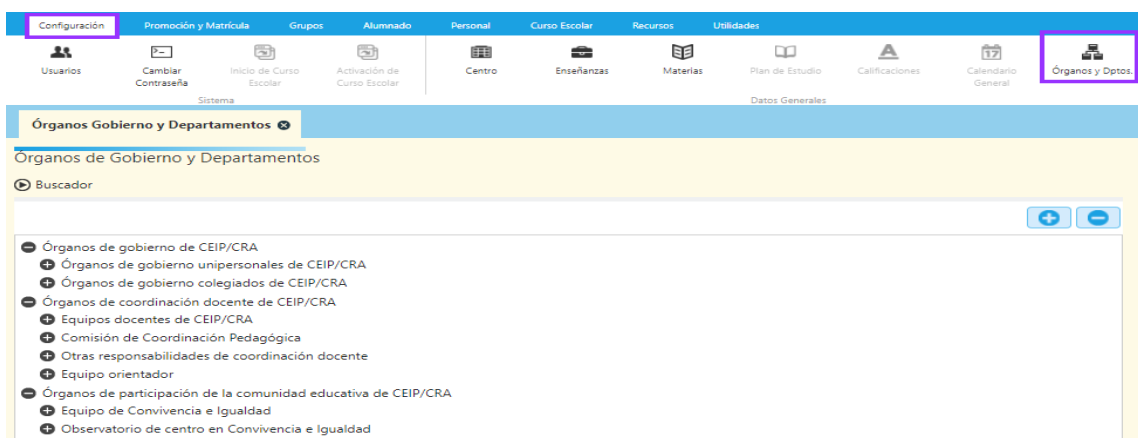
Configuración Promoción y Matrícula Grupos Alumnado Personal Curso Escolar Recursos Utilidades

Usuarios
Cambiar Contraseña
Inicio de Curso Escolar
Activación de Curso Escolar
Sistema
Centro
Enseñanzas
Materias
Plan de Estudio
Calificaciones
Calendario General
Órganos y Dptos.
Datos Generales

Órganos Gobierno y Departamentos

Órganos de Gobierno y Departamentos

Buscador

Órganos de gobierno de CEIP/CRA
Órganos de gobierno unipersonales de CEIP/CRA
Órganos de gobierno colegiados de CEIP/CRA
Órganos de coordinación docente de CEIP/CRA
Equipos docentes de CEIP/CRA
Comisión de Coordinación Pedagógica
Otras responsabilidades de coordinación docente
Equipo orientador
Órganos de participación de la comunidad educativa de CEIP/CRA
Equipo de Convivencia e Igualdad
Observatorio de centro en Convivencia e Igualdad